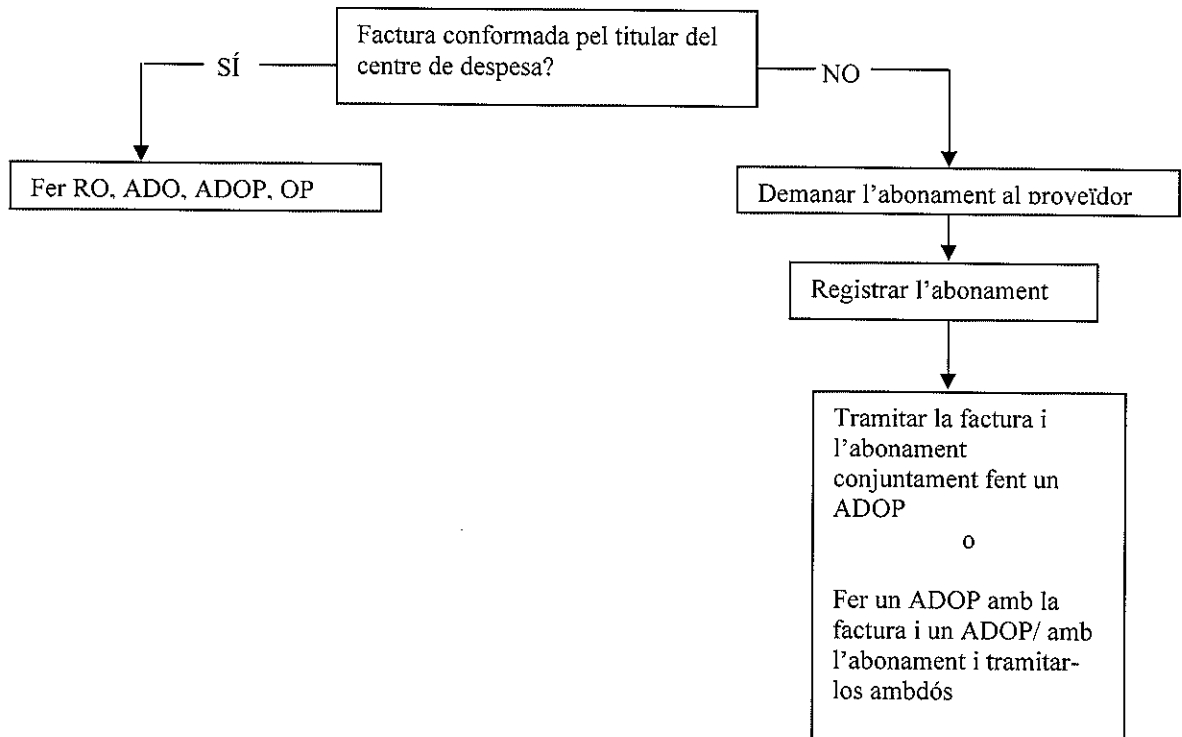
Factura conformada pel titular del centre de despesa?

SÍ

NO

Fer RO, ADO, ADOP, OP

Demanar l'abonament al proveïdor

Registrar l'abonament

Tramitar la factura i l'abonament conjuntament fent un ADOP

o

Fer un ADOP amb la factura i un ADOP/ amb l'abonament i tramitar-los ambdós